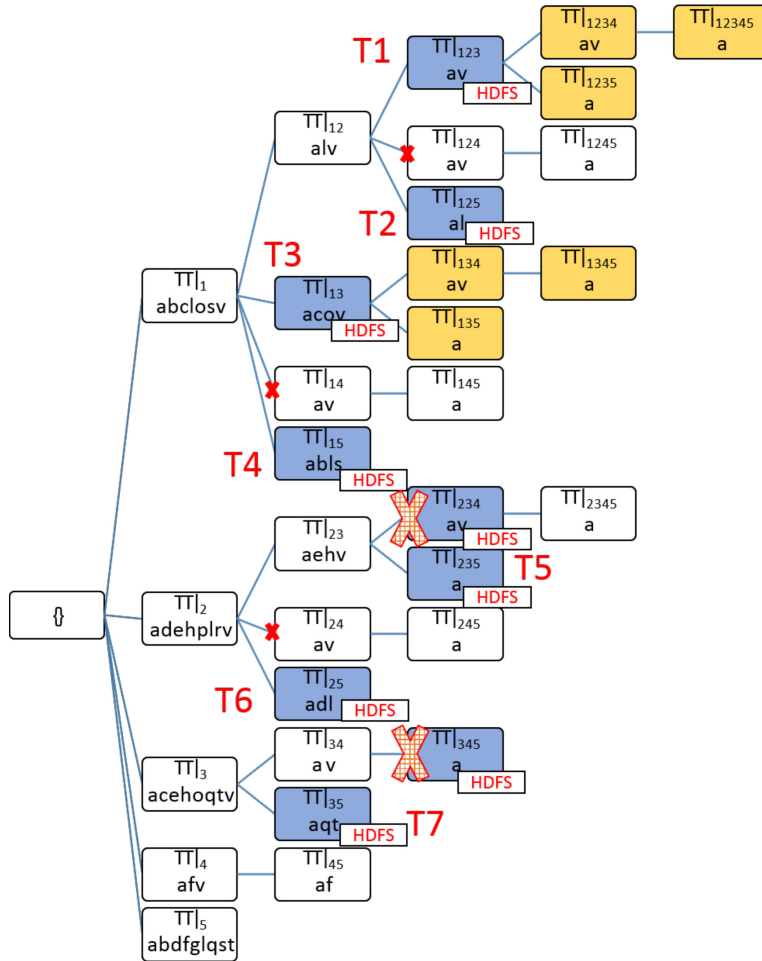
{}

$\Pi|_1$
abclosv

$\Pi|_2$
adehplrv

$\Pi|_3$
acehoqtv

$\Pi|_4$
afv

$\Pi|_5$
abdfglqst

$\Pi|_{12}$
alv

T3
$\Pi|_{13}$
acov
HDFS

$\Pi|_{14}$
av

T4
$\Pi|_{15}$
abls
HDFS

$\Pi|_{23}$
aehv

$\Pi|_{24}$
av

T6
$\Pi|_{25}$
adl
HDFS

$\Pi|_{34}$
a v

$\Pi|_{35}$
aqt
HDFS
T7

$\Pi|_{45}$
af

T1
$\Pi|_{123}$
av
HDFS

$\Pi|_{124}$
av

T2
$\Pi|_{125}$
al
HDFS

$\Pi|_{134}$
av

$\Pi|_{135}$
a

$\Pi|_{145}$
a

$\Pi|_{234}$
av
HDFS

$\Pi|_{235}$
a
HDFS
T5

$\Pi|_{245}$
a

$\Pi|_{345}$
a
HDFS

$\Pi|_{1234}$
av

$\Pi|_{1235}$
a

$\Pi|_{1245}$
a

$\Pi|_{1345}$
a

$\Pi|_{2345}$
a

$\Pi|_{12345}$
a